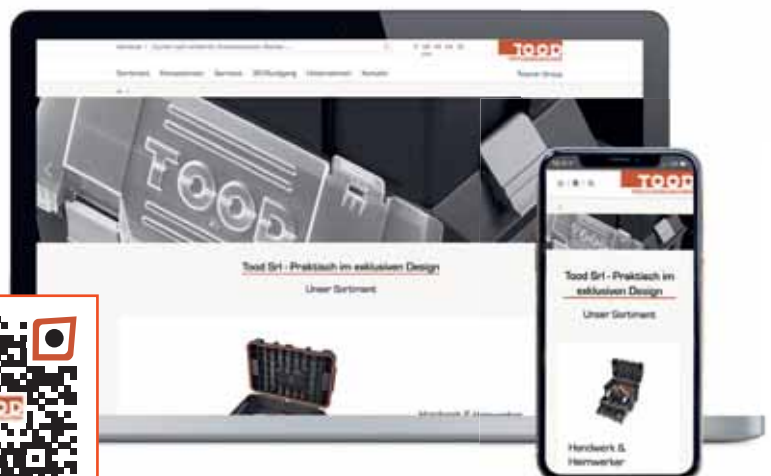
TOOD

Sortiment Kleinteilbehälter Service 3D-Planung Unternehmen Kontakt

Rasner Group

TOOD

Tood Srl - Praktisch im exklusiven Design

Unser Sortiment

Handwerk & Heimwerker

TOOD

Tood Srl - Praktisch im exklusiven Design

Unser Sortiment

Handwerk & Heimwerker

TOOD